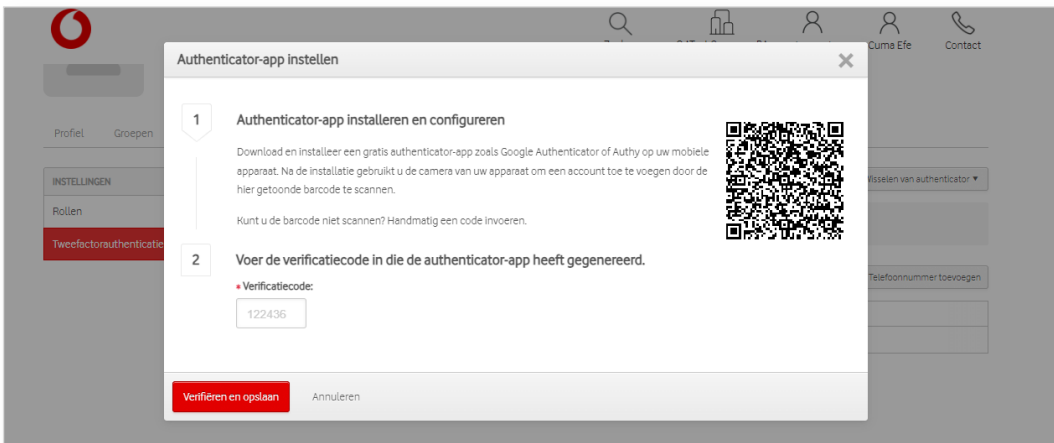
Zoeken
Cuma Efe
Contact

Profiel
Groepen

INSTELLINGEN
Rollen
Tweefactorauthenticatie

Wisselen van authenticator ▼
Telefoonnummer toevoegen

Authenticator-app instellen

1
Authenticator-app installeren en configureren

Download en installeer een gratis authenticator-app zoals Google Authenticator of Authy op uw mobiele apparaat. Na de installatie gebruikt u de camera van uw apparaat om een account toe te voegen door de hier getoonde barcode te scannen.

Kunt u de barcode niet scannen? Handmatig een code invoeren.

2
Voer de verificatiecode in die de authenticator-app heeft gegenereerd.

• Verificatiecode:
122436

Verifiëren en opslaan
Annuleren